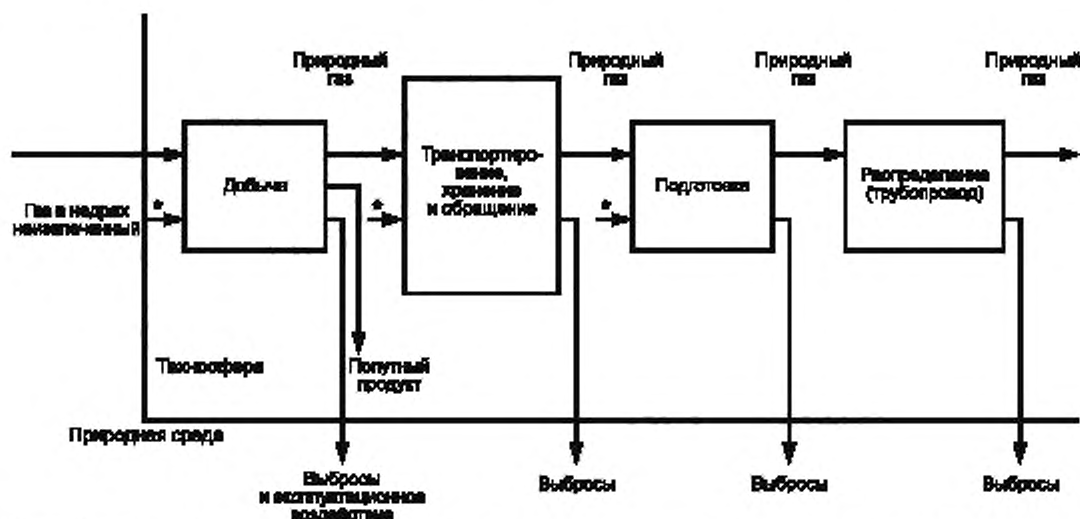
Природный газ

Природный газ

Природный газ

Природный газ

Газ в недрах неизвлеченный

*

Добыча

*

Транспортирование, хранение и обращение

*

Подготовка

Распределение (трубопровод)

Техносфера

Попутный продукт

Природная среда

Выбросы и эксплуатационное воздействие

Выбросы

Выбросы

Выбросы